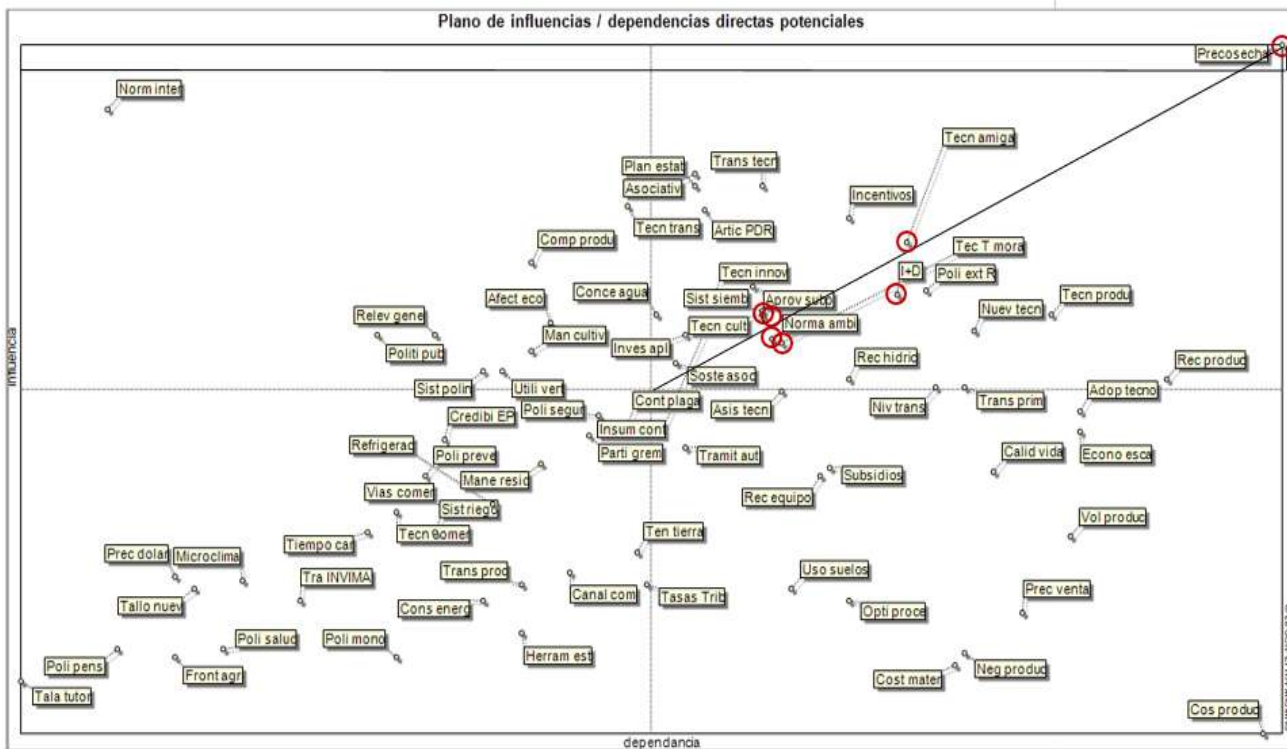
Plano de influencias / dependencias directas potenciales

Precosecha
Norm inter
Tecn amiga
Plan estat
Trans tecn
Asociativ
Incentivos
Tecn trans
Artic PDR
Comp produ
Tec T mora
I+D
Poli ext R
Tecn innov
Conce agua
Afect eco
Sist siemb
Aprov subp
Tecn produ
Nuev tecn
Relev gene
Man cultiv
Tecn cult
Norma ambi
Politi pub
Inves apl
Rec hidric
Rec produ
Soste asoc
Sist polin
Utili vert
Adop tecno
Cont plaga
Trans prim
Niv trans
Poli segur
Asis tecn
Credibi EP
Insum cont
Refrigerad
Poli preve
Parti grem
Tramit aut
Calid vida
Econo esca
Mane resid
Subsidios
Vias comer
Rec equipo
Sist riego
Tecn comer
Vol produc
Ten tierra
Tiempo car
Prec dolar
Microclima
Tra INVIMA
Trans prod
Uso suelos
Canal com
Tasas Trib
Prec venta
Tallo nuev
Cons energ
Opti proce
Poli salud
Poli mono
Herram est
Poli pens
Front agr
Neg produ
Cost mater
Tala tutor
Cos produ
influencia
dependencia